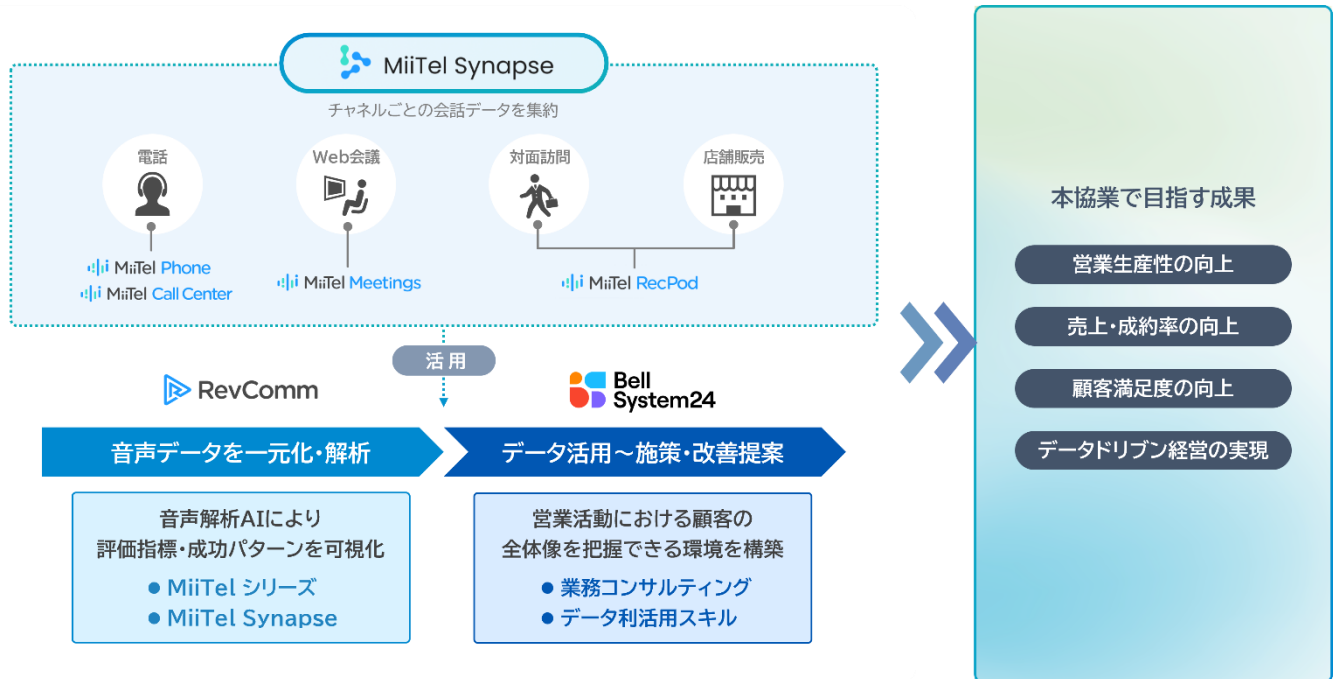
MiiTel Synapse

チャネルごとの会話データを集約

電話

Web会議

対面訪問

店舗販売

MiiTel Phone
MiiTel Call Center

MiiTel Meetings

MiiTel RecPod

活用

RevComm

Bell System24

音声データを一元化・解析

データ活用～施策・改善提案

音声解析AIにより
評価指標・成功パターンを可視化

● MiiTel シリーズ
● MiiTel Synapse

営業活動における顧客の
全体像を把握できる環境を構築

● 業務コンサルティング
● データ利活用スキル

本協業で目指す成果

営業生産性の向上

売上・成約率の向上

顧客満足度の向上

データドリブン経営の実現